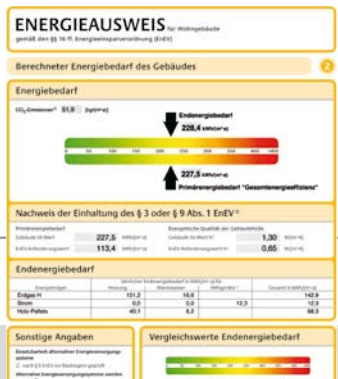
ENERGIEAUSWEIS für Wohngebäude
gemäß den §§ 16 ff. Energieeinsparverordnung (EnEV)

Berechneter Energiebedarf des Gebäudes

2

Energiebedarf

$CO_2$-Emissionen¹⁾ 51,8 [kg/(m²·a)]

Endenergiebedarf
228,4 kWh/(m²·a)

0 50 100 150 200 250 300 350 400

227,5 kWh/(m²·a)
Primärenergiebedarf "Gesamtenergieeffizienz"

Nachweis der Einhaltung des § 3 oder § 9 Abs. 1 EnEV²⁾

Primärenergiebedarf
Gebäude Ist-Wert 227,5 kWh/(m²·a)
EnEV-Anforderungswert 113,4 kWh/(m²·a)

Energetische Qualität der Gebäudehülle
Gebäude Ist-Wert $H_T'$ 1,30 W/(m²·K)
EnEV-Anforderungswert $H_T'$ 0,65 W/(m²·K)

Endenergiebedarf

| Energieträger | Heizung | Warmwasser | Hilfsgeräte | Gesamt in kWh/(m²·a) |
|---|---|---|---|---|
| Erdgas H | 131,2 | 10,6 | | 142,9 |
| Strom | 0,0 | 0,0 | 12,3 | 12,3 |
| Holz-Pellets | 40,1 | 8,2 | | 68,3 |

Sonstige Angaben

Einsetzbarkeit alternativer Energieversorgungssysteme
nach § 5 EnEV vor Baubeginn geprüft
Alternative Energieversorgungssysteme werden

Vergleichswerte Endenergiebedarf